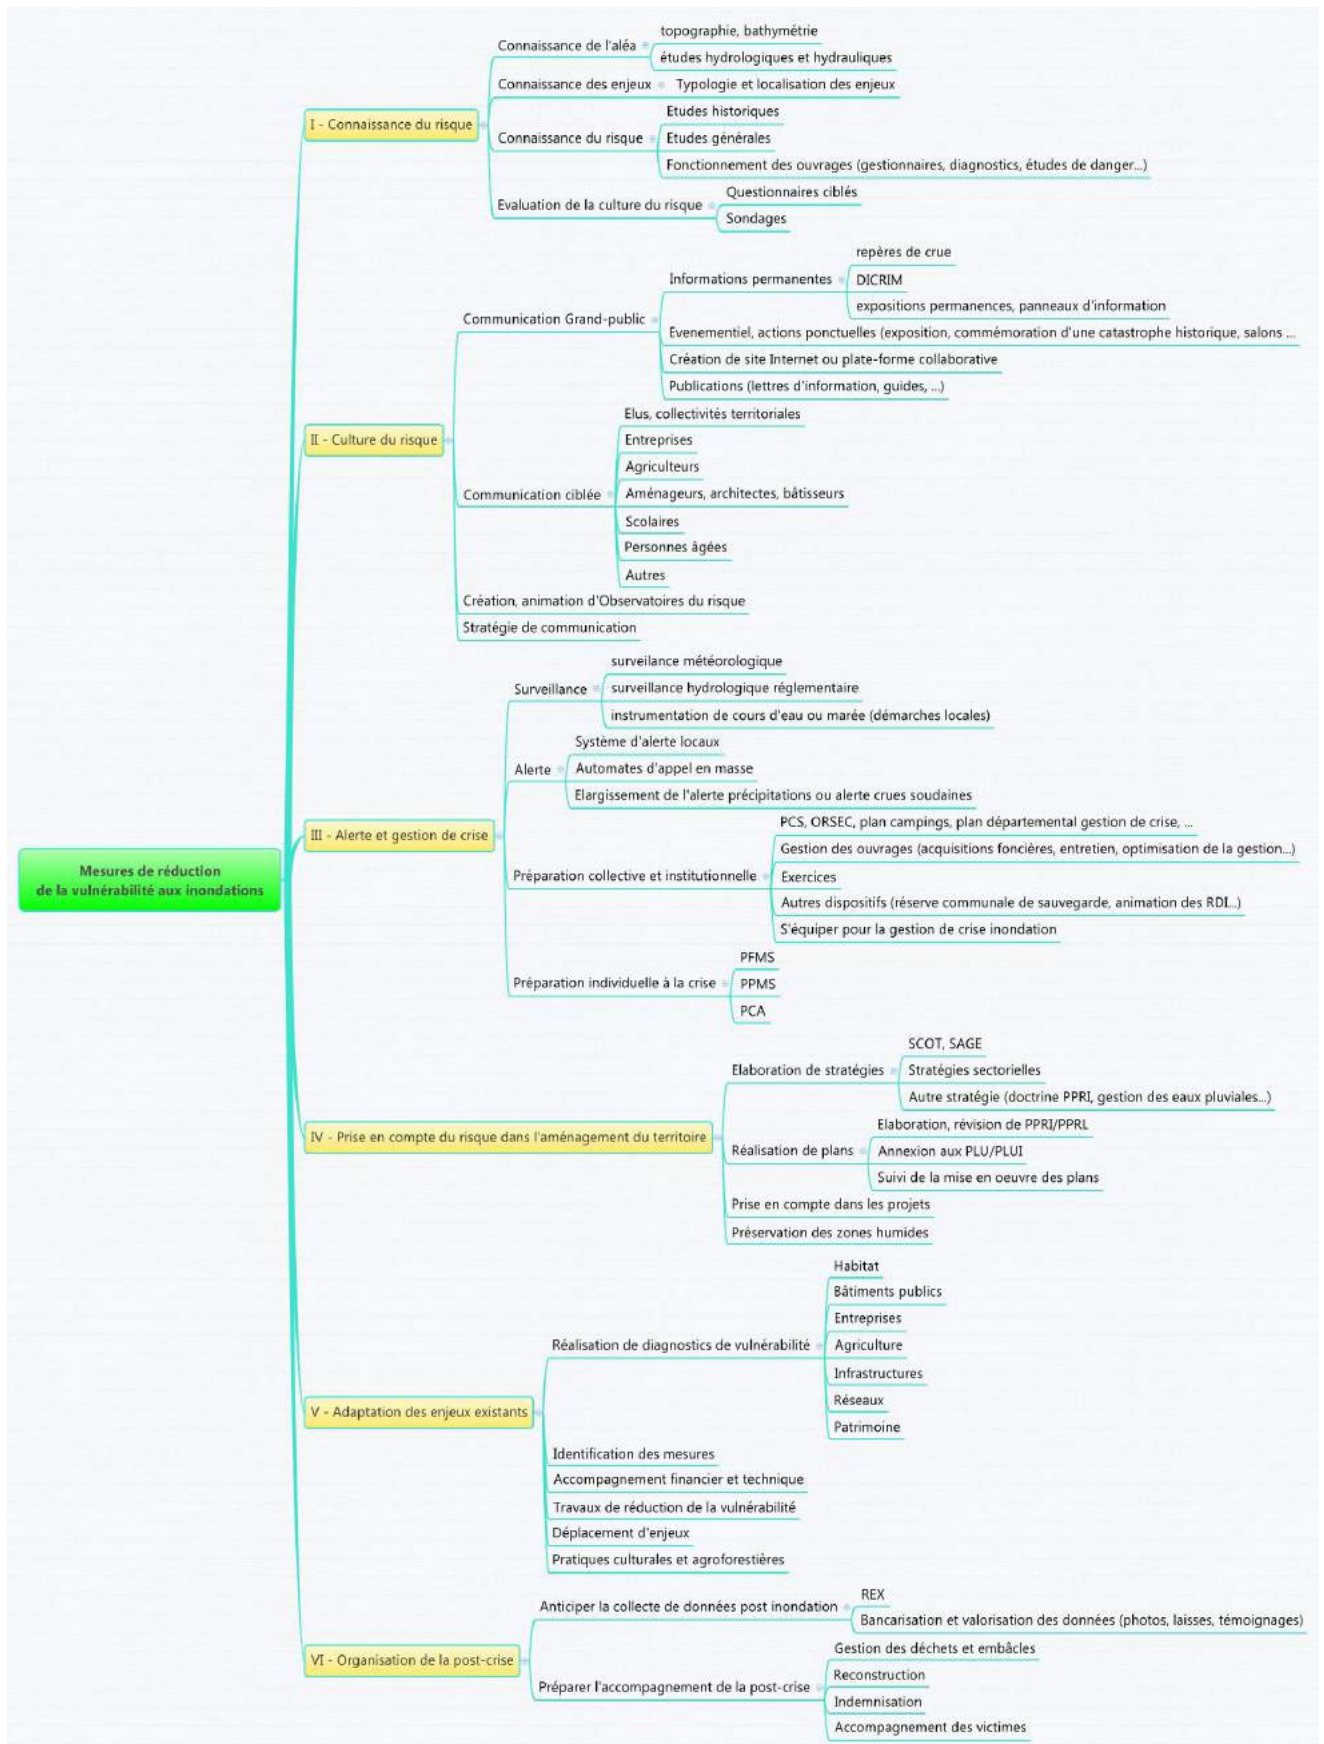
Mesures de réduction
de la vulnérabilité aux inondations

I - Connaissance du risque
Connaissance de l'aléa
topographie, bathymétrie
études hydrologiques et hydrauliques
Connaissance des enjeux
Typologie et localisation des enjeux
Connaissance du risque
Etudes historiques
Etudes générales
Fonctionnement des ouvrages (gestionnaires, diagnostics, études de danger...)
Evaluation de la culture du risque
Questionnaires ciblés
Sondages

II - Culture du risque
Communication Grand-public
Informations permanentes
repères de crue
DICRIM
expositions permanences, panneaux d'information
Evenementiel, actions ponctuelles (exposition, commémoration d'une catastrophe historique, salons ...
Création de site Internet ou plate-forme collaborative
Publications (lettres d'information, guides, ...)
Communication ciblée
Elus, collectivités territoriales
Entreprises
Agriculteurs
Aménageurs, architectes, bâtisseurs
Scolaires
Personnes âgées
Autres
Création, animation d'Observatoires du risque
Stratégie de communication

III - Alerte et gestion de crise
Surveillance
surveillance météorologique
surveillance hydrologique réglementaire
instrumentation de cours d'eau ou marée (démarches locales)
Alerte
Système d'alerte locaux
Automates d'appel en masse
Elargissement de l'alerte précipitations ou alerte crues soudaines
Préparation collective et institutionnelle
PCS, ORSEC, plan campings, plan départemental gestion de crise, ...
Gestion des ouvrages (acquisitions foncières, entretien, optimisation de la gestion...)
Exercices
Autres dispositifs (réserve communale de sauvegarde, animation des RDI...)
S'équiper pour la gestion de crise inondation
Préparation individuelle à la crise
PFMS
PPMS
PCA

IV - Prise en compte du risque dans l'aménagement du territoire
Elaboration de stratégies
SCOT, SAGE
Stratégies sectorielles
Autre stratégie (doctrine PPRI, gestion des eaux pluviales...)
Réalisation de plans
Elaboration, révision de PPRI/PPRL
Annexion aux PLU/PLUI
Suivi de la mise en oeuvre des plans
Prise en compte dans les projets
Préservation des zones humides

V - Adaptation des enjeux existants
Réalisation de diagnostics de vulnérabilité
Habitat
Bâtiments publics
Entreprises
Agriculture
Infrastructures
Réseaux
Patrimoine
Identification des mesures
Accompagnement financier et technique
Travaux de réduction de la vulnérabilité
Déplacement d'enjeux
Pratiques culturales et agroforestières

VI - Organisation de la post-crise
Anticiper la collecte de données post inondation
REX
Bancarisation et valorisation des données (photos, laisses, témoignages)
Préparer l'accompagnement de la post-crise
Gestion des déchets et embâcles
Reconstruction
Indemnisation
Accompagnement des victimes